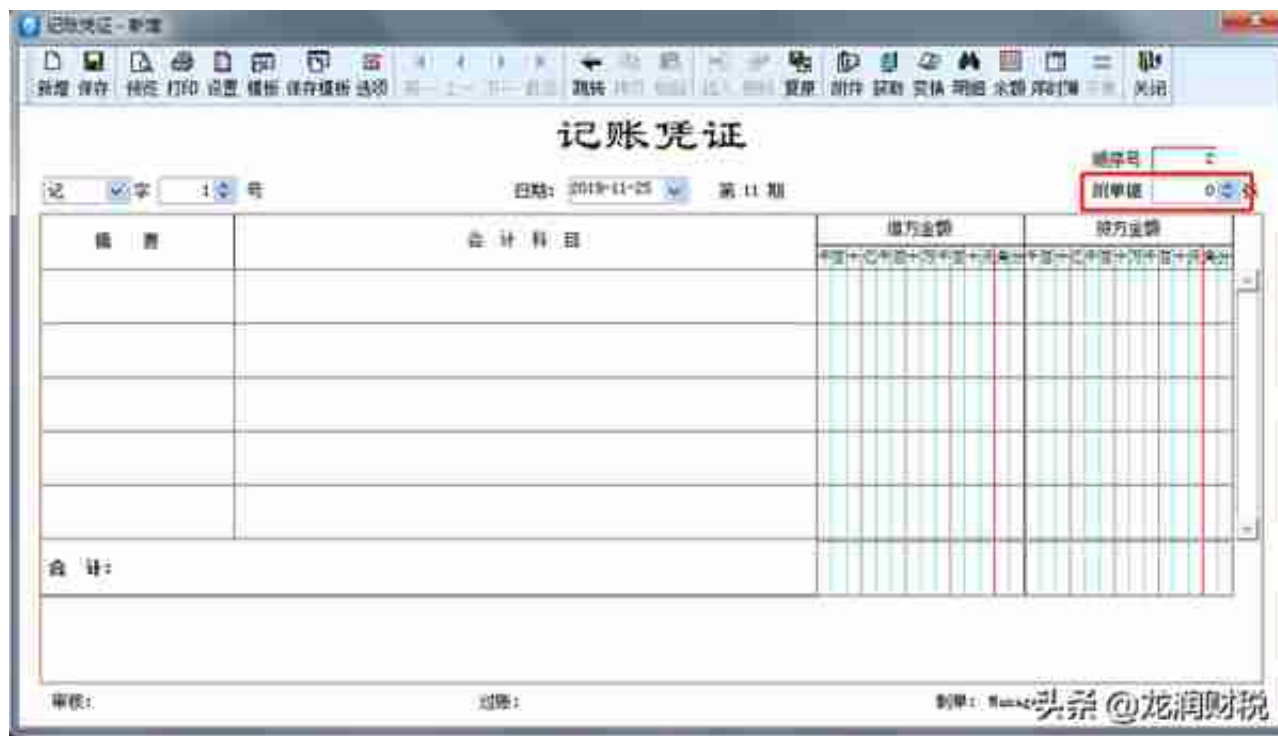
记账凭证 - 新增

新增 保存 预览 打印 设置 模板 保存模板 选项 第一 上一 下一 最后 跳转 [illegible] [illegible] 插入 删除 复原 附件 获取 实体 明细 余额 序时簿 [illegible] 关闭

记账凭证

顺序号 2

记 字 1 号

日期: 2019-11-25 第 11 期

附单据 0 张

| 摘要 | 会计科目 | 借方金额 | 贷方金额 |
|---|---|---|---|
| | | 千百十亿千百十万千百十元角分 | 千百十亿千百十万千百十元角分 |
| | | | |
| | | | |
| | | | |
| | | | |
| | | | |
| 合计: | | | |

审核: 过账: 制单: Manag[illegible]

头条 @龙润财税